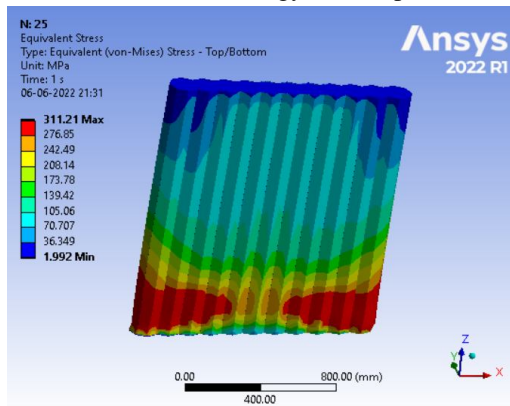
N: 25
Equivalent Stress
Type: Equivalent (von-Mises) Stress - Top/Bottom
Unit: MPa
Time: 1 s
06-06-2022 21:31

311.21 Max
276.85
242.49
208.14
173.78
139.42
105.06
70.707
36.349
1.992 Min

Ansys
2022 R1

0.00
400.00
800.00 (mm)

Z
Y
X